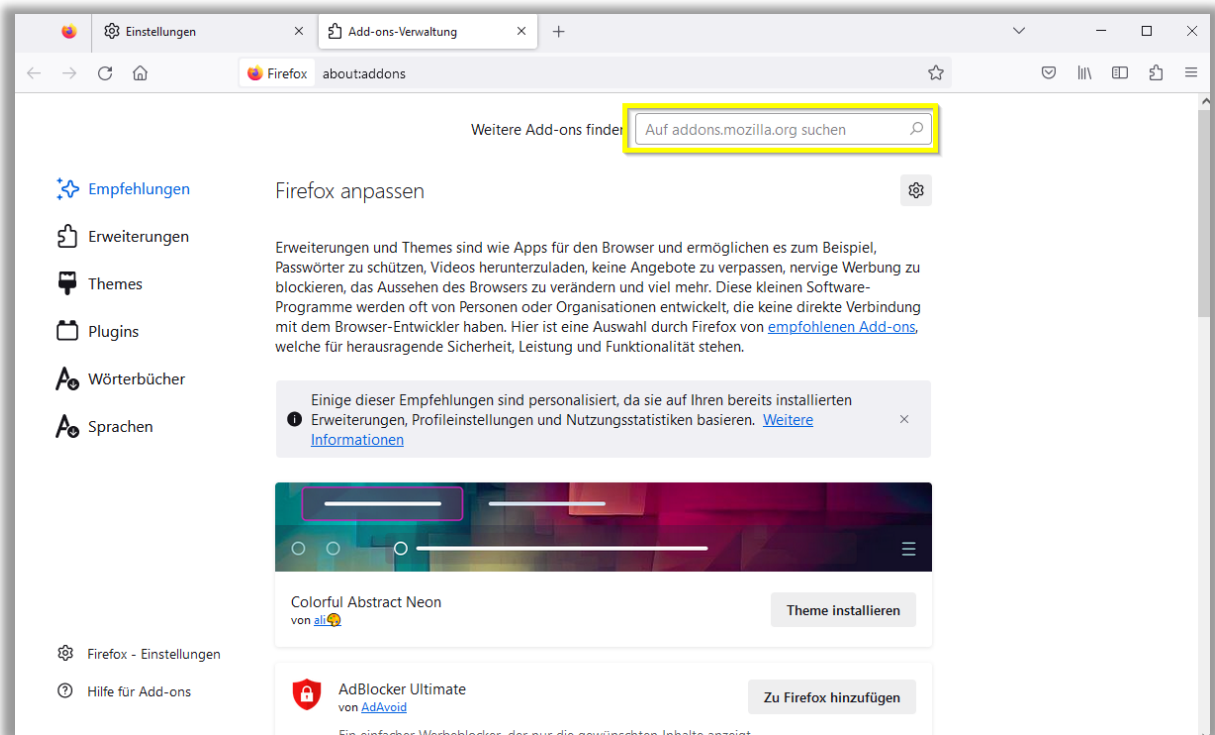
Einstellungen
Add-ons-Verwaltung
Firefox about:addons

Weitere Add-ons finden Auf addons.mozilla.org suchen

Empfehlungen
Erweiterungen
Themes
Plugins
Wörterbücher
Sprachen

Firefox anpassen

Erweiterungen und Themes sind wie Apps für den Browser und ermöglichen es zum Beispiel, Passwörter zu schützen, Videos herunterzuladen, keine Angebote zu verpassen, nervige Werbung zu blockieren, das Aussehen des Browsers zu verändern und viel mehr. Diese kleinen Software-Programme werden oft von Personen oder Organisationen entwickelt, die keine direkte Verbindung mit dem Browser-Entwickler haben. Hier ist eine Auswahl durch Firefox von empfohlenen Add-ons, welche für herausragende Sicherheit, Leistung und Funktionalität stehen.

Einige dieser Empfehlungen sind personalisiert, da sie auf Ihren bereits installierten Erweiterungen, Profileinstellungen und Nutzungsstatistiken basieren. Weitere Informationen

Colorful Abstract Neon
von ali
Theme installieren

AdBlocker Ultimate
von AdAvoid
Zu Firefox hinzufügen
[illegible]

Firefox - Einstellungen
Hilfe für Add-ons